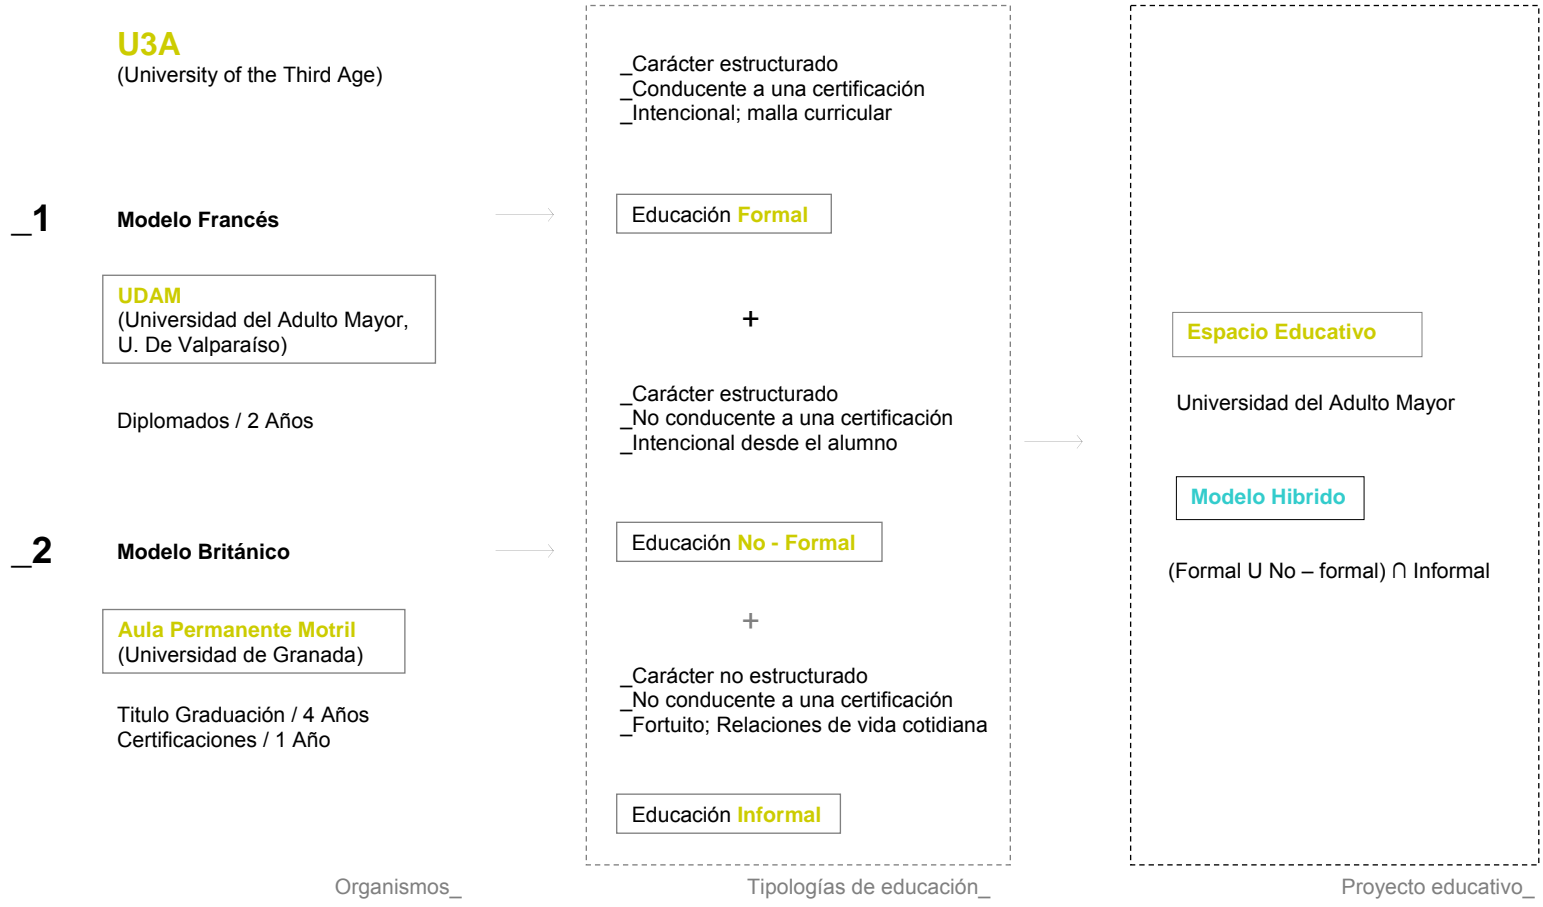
U3A
(University of the Third Age)

_1 Modelo Francés

UDAM
(Universidad del Adulto Mayor, U. De Valparaíso)

Diplomados / 2 Años

_2 Modelo Británico

Aula Permanente Motril
(Universidad de Granada)

Titulo Graduación / 4 Años
Certificaciones / 1 Año

Organismos_

_Carácter estructurado
_Conducente a una certificación
_Intencional; malla curricular

Educación Formal

+

_Carácter estructurado
_No conducente a una certificación
_Intencional desde el alumno

Educación No - Formal

+

_Carácter no estructurado
_No conducente a una certificación
_Fortuito; Relaciones de vida cotidiana

Educación Informal

Tipologías de educación_

Espacio Educativo

Universidad del Adulto Mayor

Modelo Hibrido

(Formal U No – formal) $\cap$ Informal

Proyecto educativo_